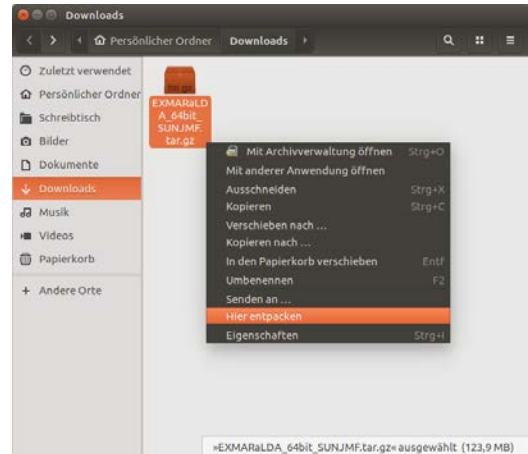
Downloads

Persönlicher Ordner Downloads

Zuletzt verwendet
Persönlicher Ordner
Schreibtisch
Bilder
Dokumente
Downloads
Musik
Videos
Papierkorb
+ Andere Orte

tar.gz

EXMARaLDA_64bit_SUNJMF.tar.gz

Mit Archivverwaltung öffnen Strg+O
Mit anderer Anwendung öffnen
Ausschneiden Strg+X
Kopieren Strg+C
Verschieben nach …
Kopieren nach …
In den Papierkorb verschieben Entf
Umbenennen F2
Senden an …
Hier entpacken
Eigenschaften Strg+I

»EXMARaLDA_64bit_SUNJMF.tar.gz« ausgewählt (123,9 MB)